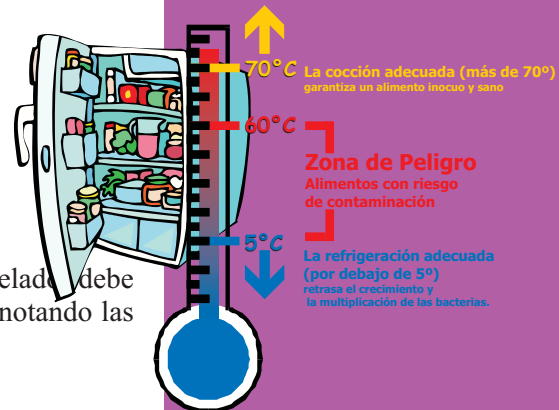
70°C La cocción adecuada (más de 70º)
garantiza un alimento inocuo y sano

60°C

Zona de Peligro
Alimentos con riesgo
de contaminación

5°C

La refrigeración adecuada
(por debajo de 5º)
retrasa el crecimiento y
la multiplicación de las bacterias.

elado debe
notando las